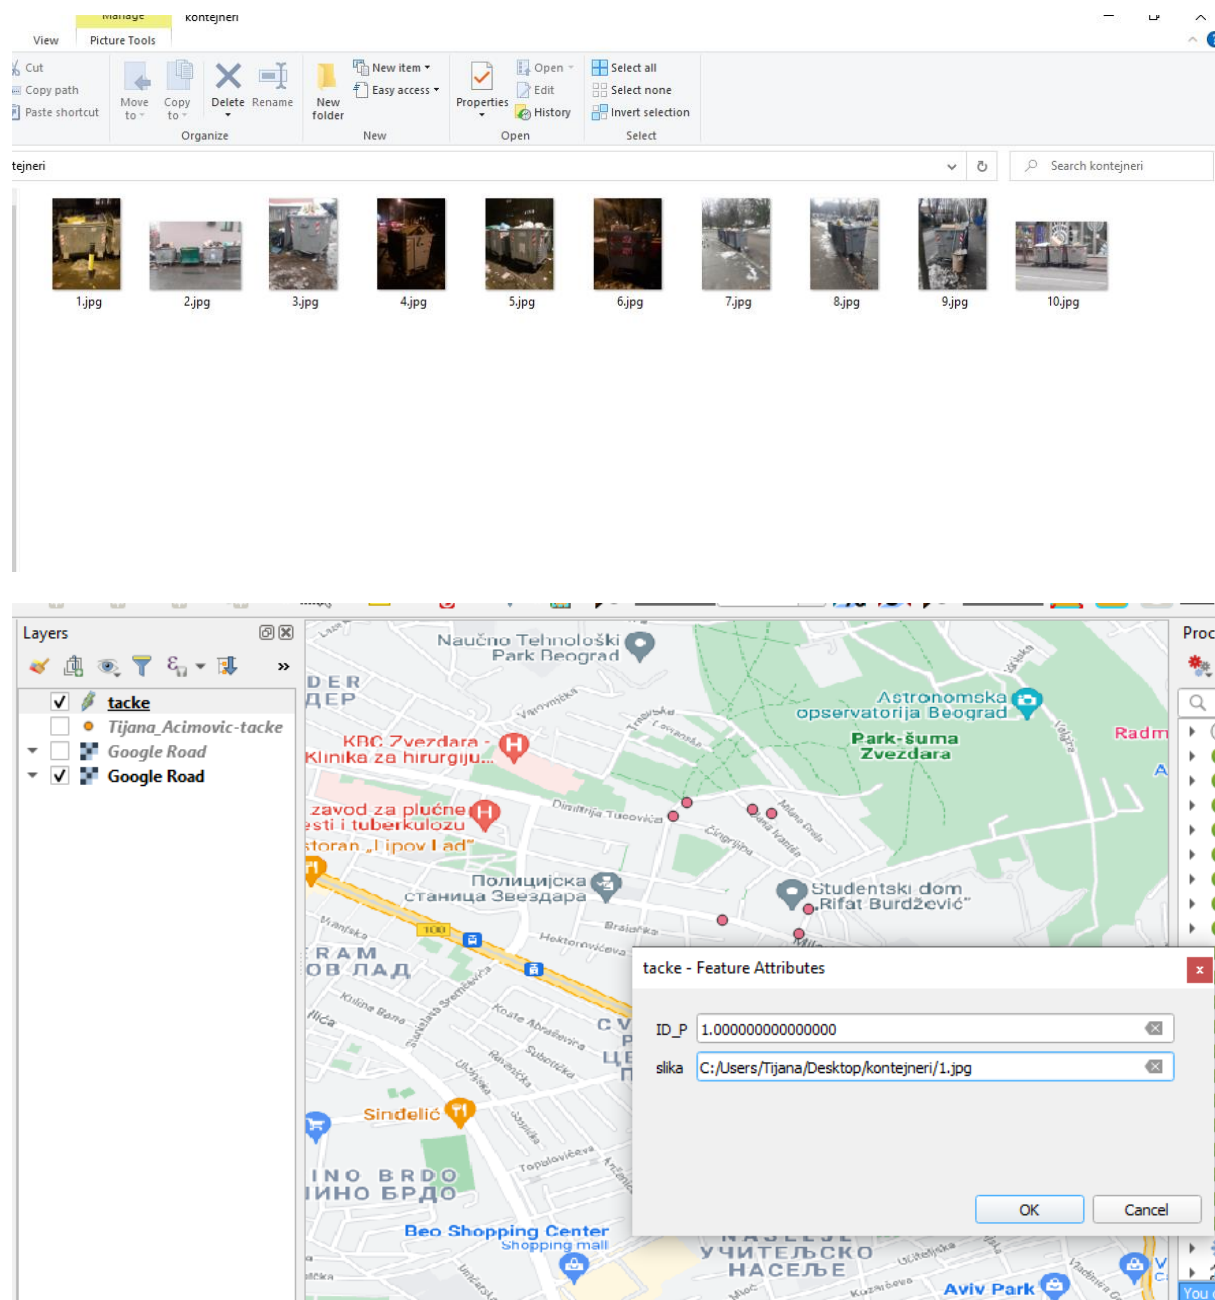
Manage kontejneri

View Picture Tools

Cut
Copy path
Paste shortcut
Move to
Copy to
Delete
Rename
Organize
New folder
New item
Easy access
New
Properties
Open
Edit
History
Open
Select all
Select none
Invert selection
Select

tejneri

Search kontejneri

1.jpg 2.jpg 3.jpg 4.jpg 5.jpg 6.jpg 7.jpg 8.jpg 9.jpg 10.jpg

Layers

tacke
Tijana_Acimovic-tacke
Google Road
Google Road

Naučno Tehnološki Park Beograd
Astronomska opservatorija Beograd
Park-šuma Zvezdara
KBC Zvezdara - Klinika za hirurgiju...
zavod za plućne esti i tuberkulozu
storan „Lipov Lad"
Полицијска станица Звездара
Studentski dom „Rifat Burdžević"
Sindelić
Beo Shopping Center
Shopping mall
УЧИТЕЉСКО НАСЕЉЕ
Aviv Park
Radm
Proc

tacke - Feature Attributes
ID_P 1.000000000000000
slika C:/Users/Tijana/Desktop/kontejneri/1.jpg
OK
Cancel